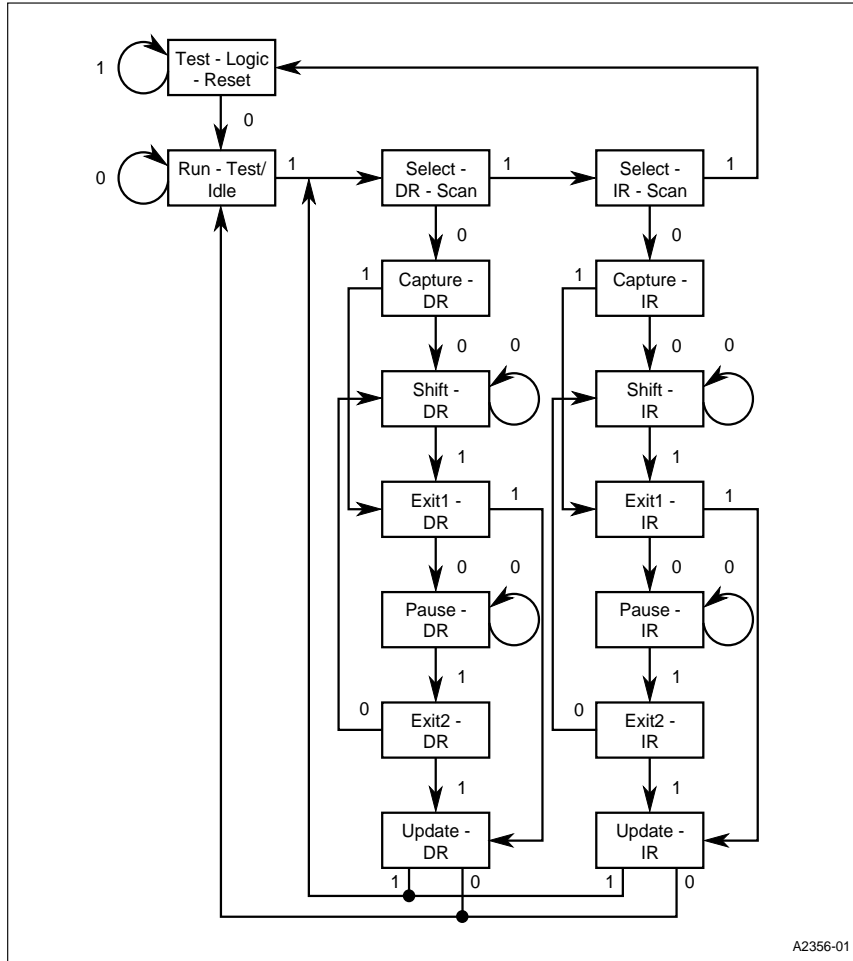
1
Test - Logic - Reset
0
0
Run - Test/ Idle
1
Select - DR - Scan
1
Select - IR - Scan
1
0
0
1
Capture - DR
1
Capture - IR
0
0
0
0
Shift - DR
Shift - IR
1
1
Exit1 - DR
1
Exit1 - IR
1
0
0
0
0
Pause - DR
Pause - IR
1
1
0
Exit2 - DR
0
Exit2 - IR
1
1
Update - DR
Update - IR
1
0
1
0
A2356-01